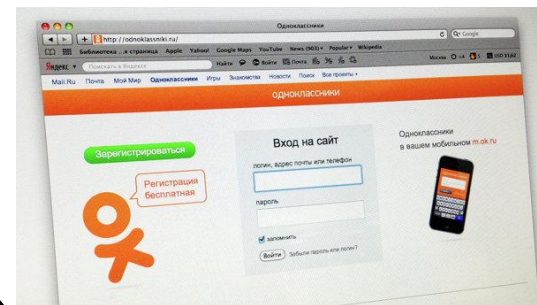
Одноклассники

http://odnoklassniki.ru/

Библиотека ...я страница Apple Yahoo! Google Maps YouTube News (903) Popular Wikipedia

Яндекс Поискать в Яндексе Найти

Москва

Mail.Ru Почта Мой Мир Одноклассники Игры Знакомства Новости Поиск Все проекты

одноклассники

Зарегистрироваться

Регистрация бесплатная

Вход на сайт

логин, адрес почты или телефон

пароль

запомнить

Войти Забыли пароль или логин?

Одноклассники в вашем мобильном m.ok.ru